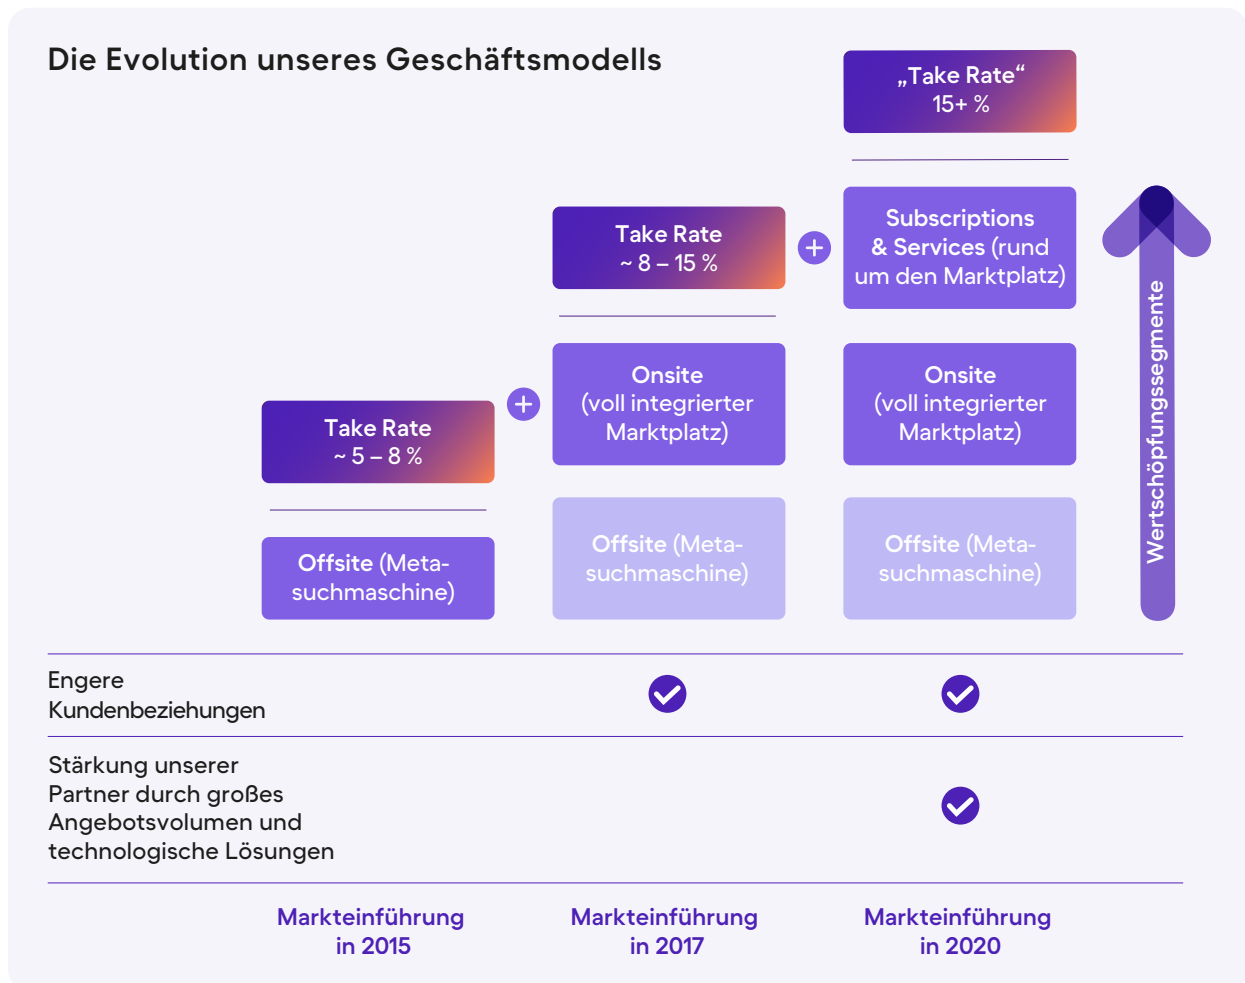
Die Evolution unseres Geschäftsmodells

„Take Rate“
15+ %

Take Rate
~ 8 – 15 %

Subscriptions & Services (rund um den Marktplatz)

Take Rate
~ 5 – 8 %

Onsite (voll integrierter Marktplatz)

Onsite (voll integrierter Marktplatz)

Offsite (Metasuchmaschine)

Offsite (Metasuchmaschine)

Offsite (Metasuchmaschine)

Wertschöpfungssegmente

Engere Kundenbeziehungen

Stärkung unserer Partner durch großes Angebotsvolumen und technologische Lösungen

Markteinführung in 2015

Markteinführung in 2017

Markteinführung in 2020